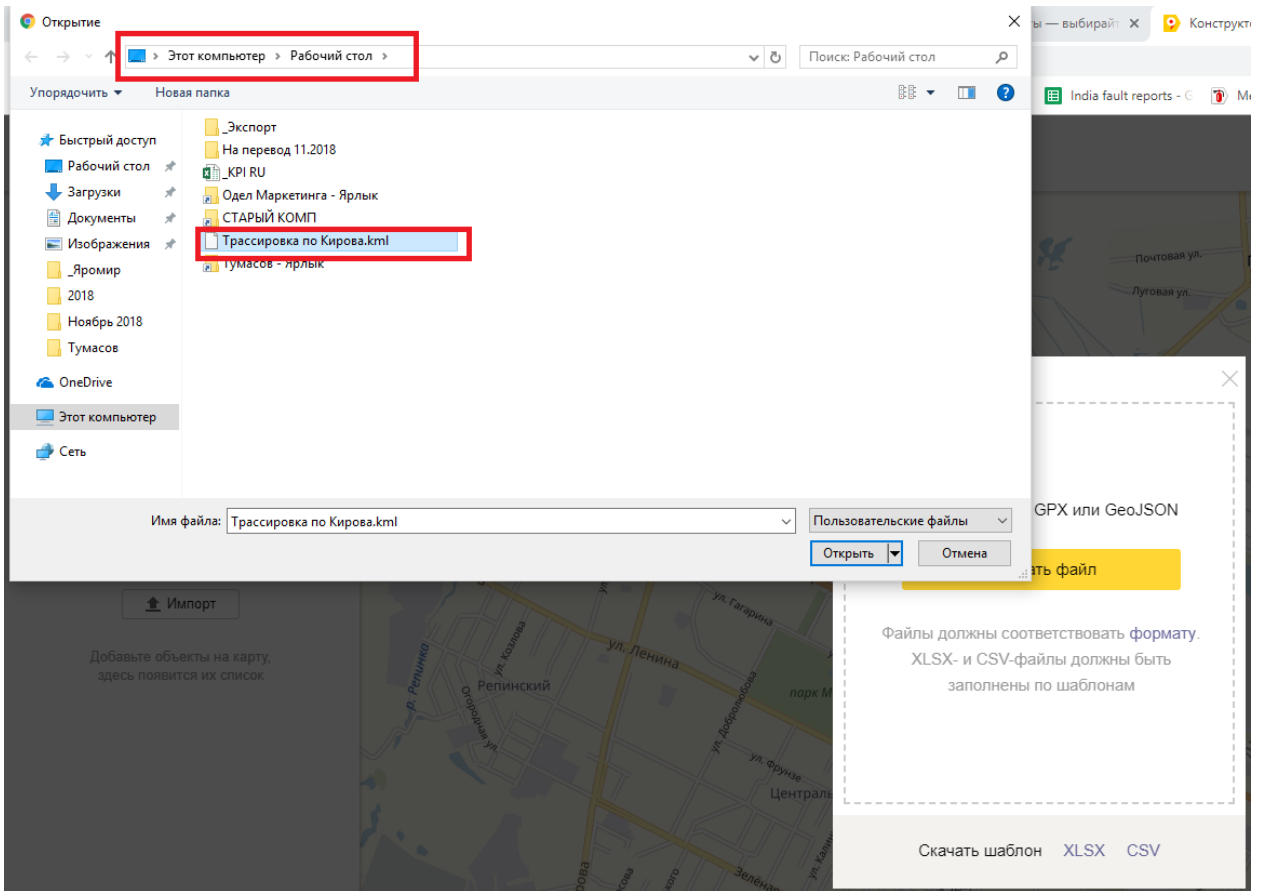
Открытие

ы — выбирайт ✕ Конструкто

› Этот компьютер › Рабочий стол ›

Поиск: Рабочий стол

Упорядочить ▾ Новая папка

India fault reports - G Me

Быстрый доступ
Рабочий стол
Загрузки
Документы
Изображения
_Яромир
2018
Ноябрь 2018
Тумасов
OneDrive
Этот компьютер
Сеть

_Экспорт
На перевод 11.2018
_KPI RU
Одел Маркетинга - Ярлык
СТАРЫЙ КОМП
Трассировка по Кирова.kml
Тумасов - Ярлык

Почтовая ул.
Луговая ул.

Имя файла: Трассировка по Кирова.kml
Пользовательские файлы
Открыть
Отмена

GPX или GeoJSON
ать файл

Импорт

Добавьте объекты на карту, здесь появится их список

ул. Гагарина
ул. Козлова
ул. Ленина
р. Репинка
Репинский
Огородная ул.
ул. Добролюбова
парк М
ул. Фрунзе
Централь
Зелёна

Файлы должны соответствовать формату. XLSX- и CSV-файлы должны быть заполнены по шаблонам

Скачать шаблон XLSX CSV